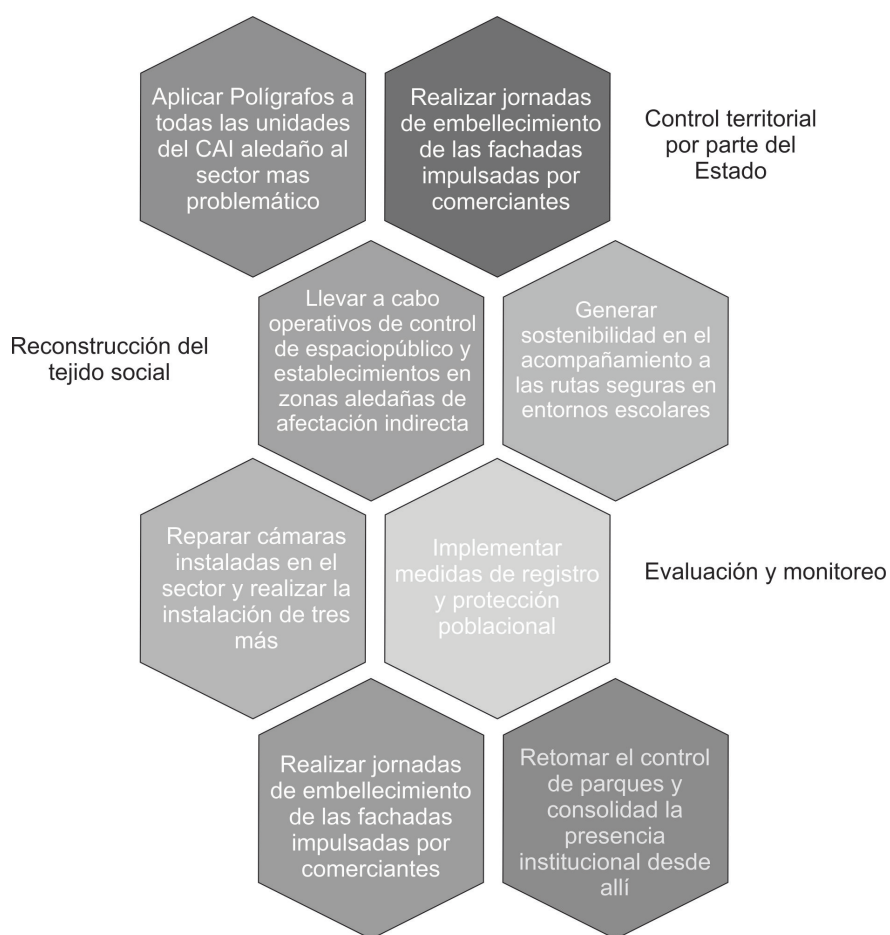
Aplicar Polígrafos a todas las unidades del CAI aledaño al sector mas problemático

Realizar jornadas de embellecimiento de las fachadas impulsadas por comerciantes

Control territorial por parte del Estado

Reconstrucción del tejido social

Llevar a cabo operativos de control de espaciopúblico y establecimientos en zonas aledañas de afectación indirecta

Generar sostenibilidad en el acompañamiento a las rutas seguras en entornos escolares

Reparar cámaras instaladas en el sector y realizar la instalación de tres más

Implementar medidas de registro y protección poblacional

Evaluación y monitoreo

Realizar jornadas de embellecimiento de las fachadas impulsadas por comerciantes

Retomar el control de parques y consolidad la presencia institucional desde allí